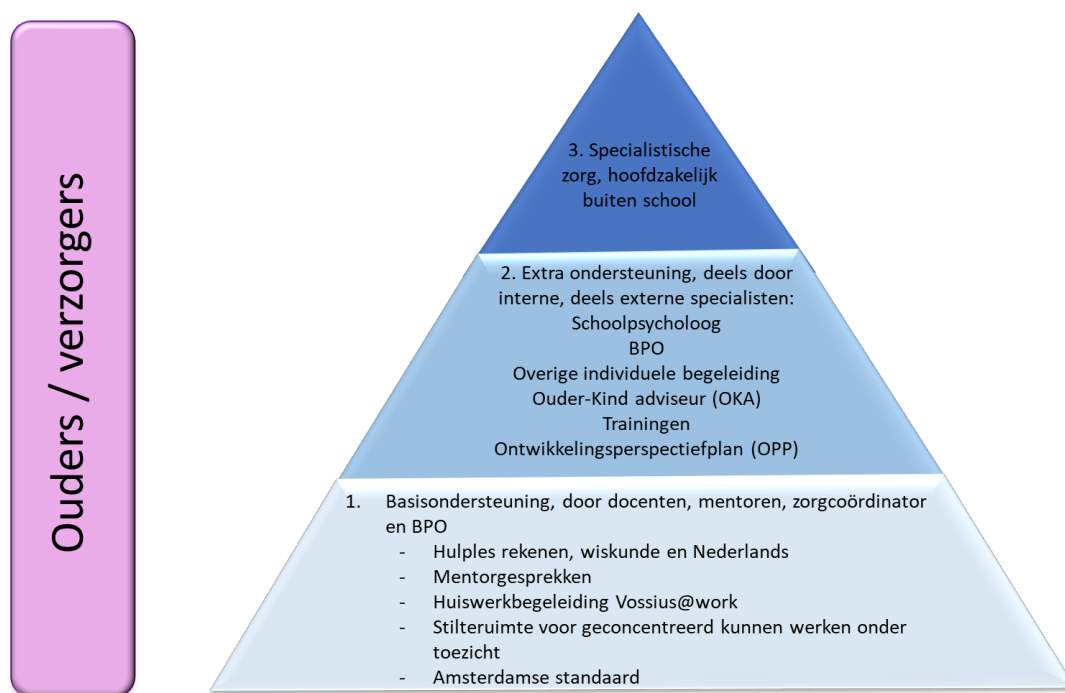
Ouders / verzorgers

3. Specialistische zorg, hoofdzakelijk buiten school

2. Extra ondersteuning, deels door interne, deels externe specialisten:
Schoolpsycholoog
BPO
Overige individuele begeleiding
Ouder-Kind adviseur (OKA)
Trainingen
Ontwikkelingsperspectiefplan (OPP)

1. Basisondersteuning, door docenten, mentoren, zorgcoördinator en BPO
- Hulples rekenen, wiskunde en Nederlands
- Mentorgesprekken
- Huiswerkbegeleiding Vossius@work
- Stilteruimte voor geconcentreerd kunnen werken onder toezicht
- Amsterdamse standaard